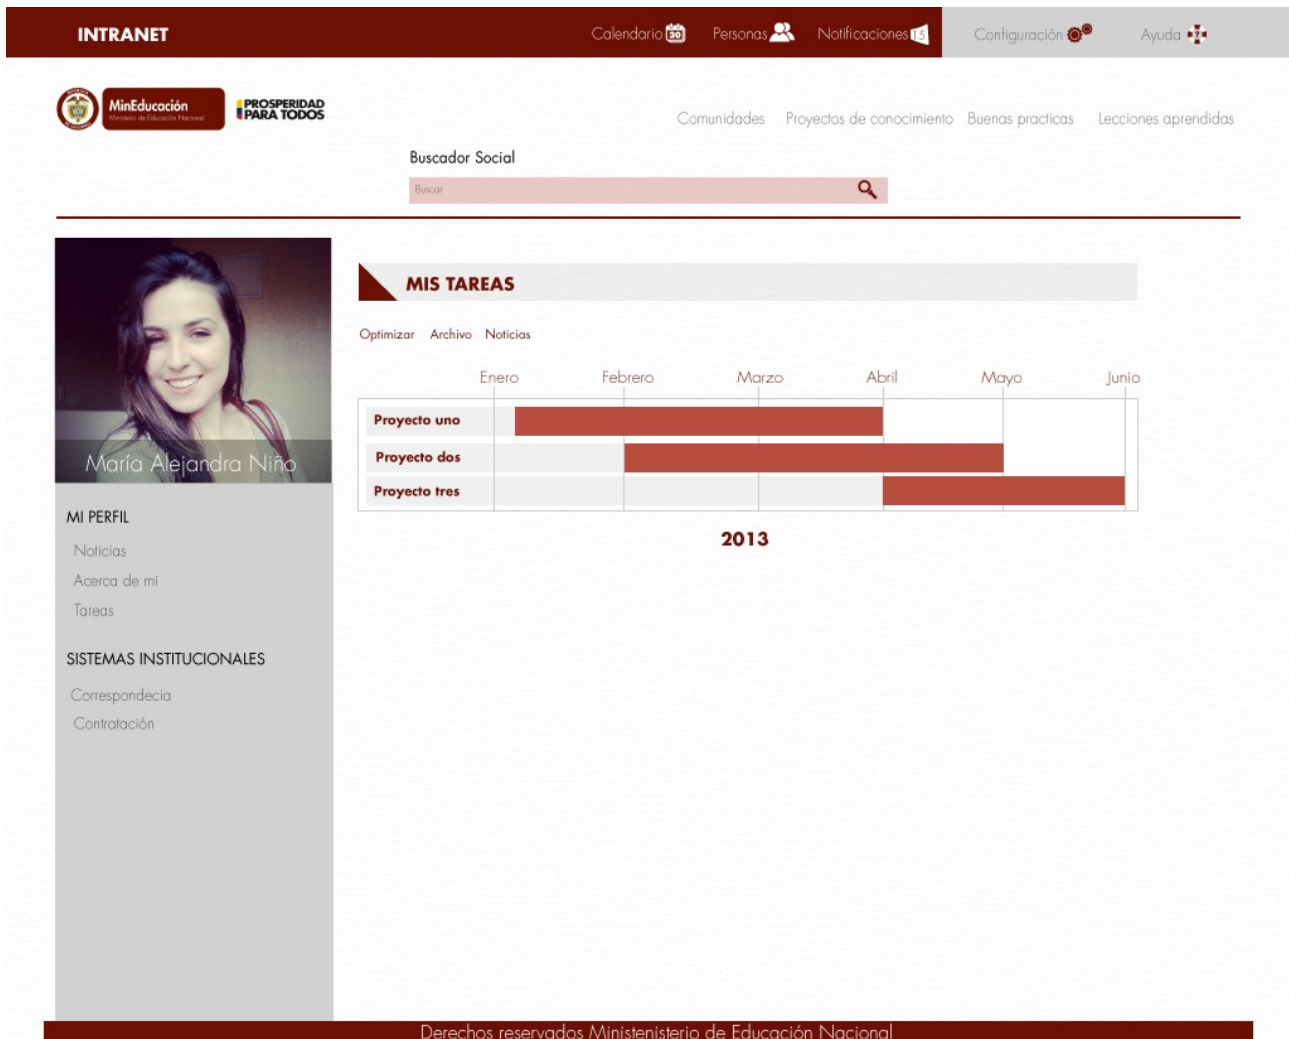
INTRANET

Calendario 30 Personas Notificaciones 15 Configuración Ayuda

MinEducación
Ministerio de Educación Nacional

PROSPERIDAD PARA TODOS

Comunidades Proyectos de conocimiento Buenas practicas Lecciones aprendidas

Buscador Social

Buscar

María Alejandra Niño

MI PERFIL

Noticias

Acerca de mi

Tareas

SISTEMAS INSTITUCIONALES

Correspondecia

Contratación

MIS TAREAS

Optimizar Archivo Noticias

Enero Febrero Marzo Abril Mayo Junio

Proyecto uno

Proyecto dos

Proyecto tres

2013

Derechos reservados Ministenisterio de Educación Nacional